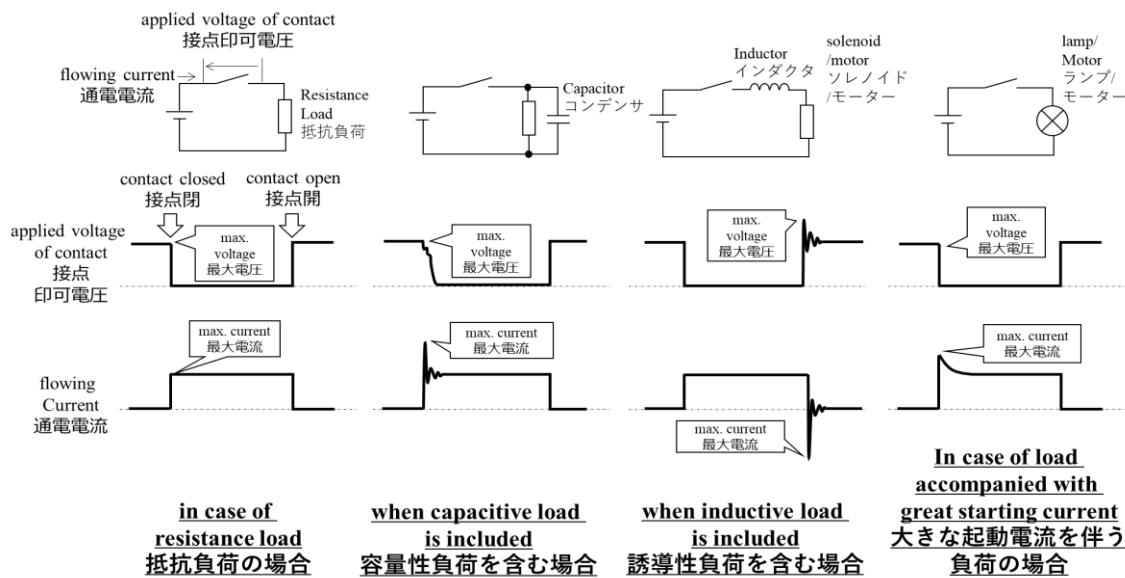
applied voltage of contact
接点印可電圧

flowing current
通電電流

Resistance Load
抵抗負荷

Capacitor
コンデンサ

Inductor
インダクタ

solenoid /motor
ソレノイド /モーター

lamp/ Motor
ランプ/ モーター

contact closed
接点閉

contact open
接点開

applied voltage of contact
接点
印可電圧

max. voltage
最大電圧

max. voltage
最大電圧

max. voltage
最大電圧

max. voltage
最大電圧

max. current
最大電流

max. current
最大電流

max. current
最大電流

max. current
最大電流

flowing Current
通電電流

in case of resistance load
抵抗負荷の場合

when capacitive load is included
容量性負荷を含む場合

when inductive load is included
誘導性負荷を含む場合

In case of load accompanied with great starting current
大きな起動電流を伴う負荷の場合